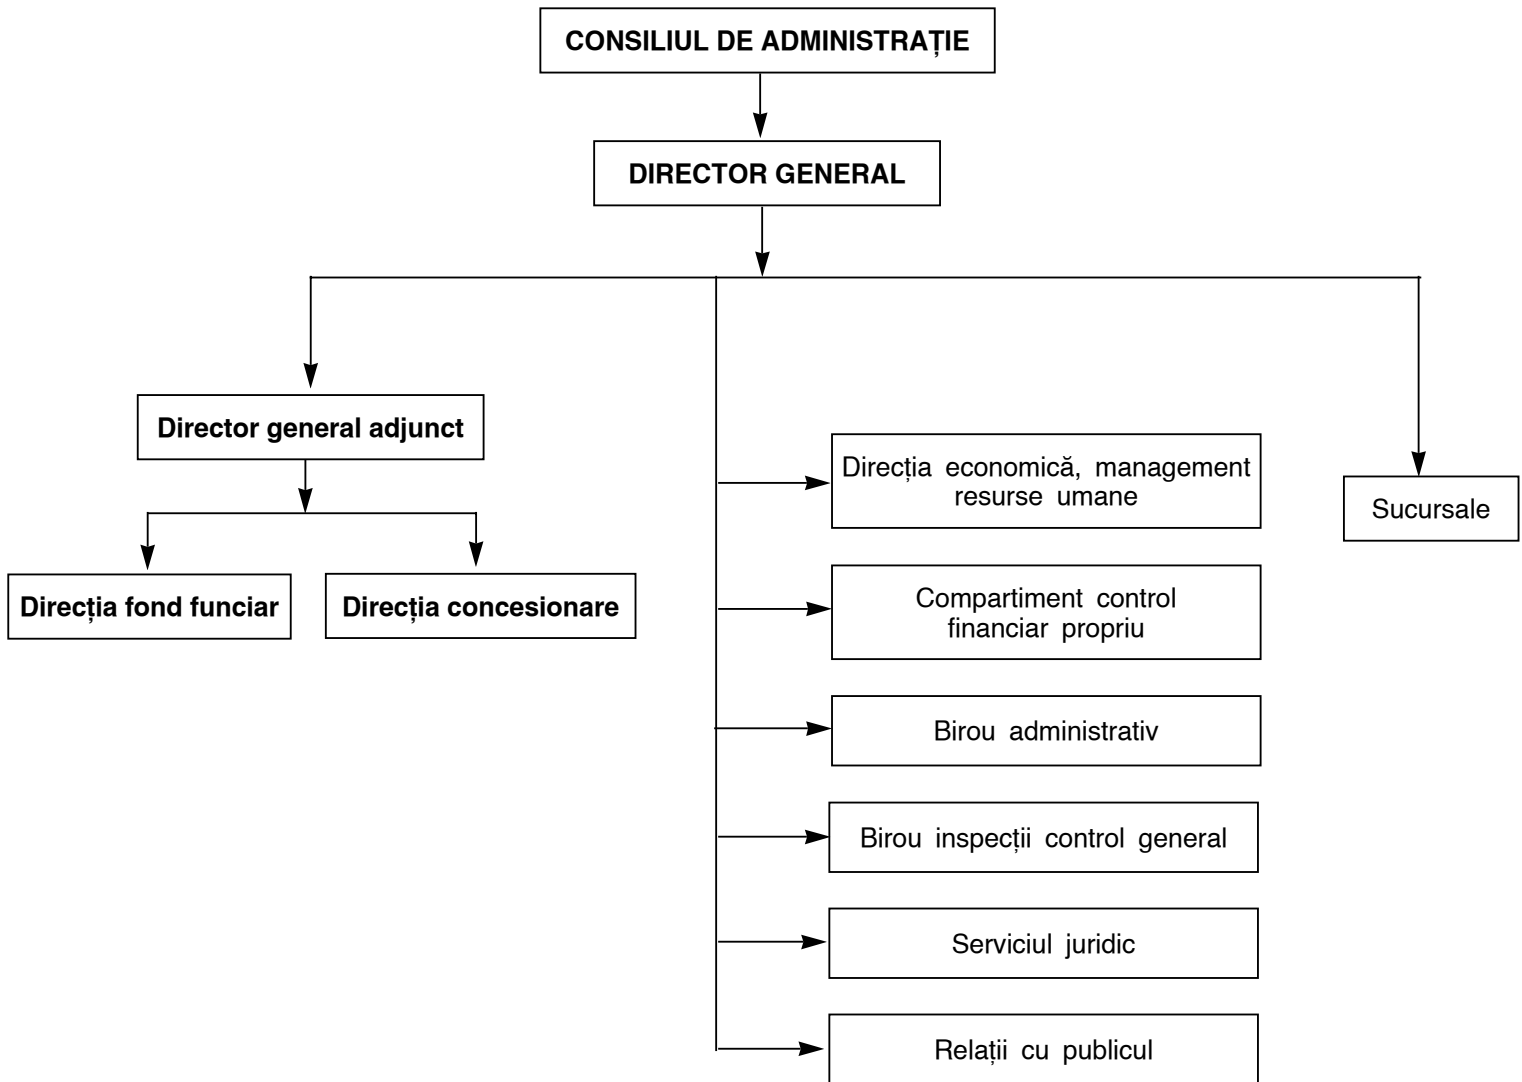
CONSILIUL DE ADMINISTRAȚIE

DIRECTOR GENERAL

Director general adjunct

Direcția fond funciar

Direcția concesionare

Direcția economică, management resurse umane

Compartiment control financiar propriu

Birou administrativ

Birou inspecții control general

Serviciul juridic

Relații cu publicul

Sucursale